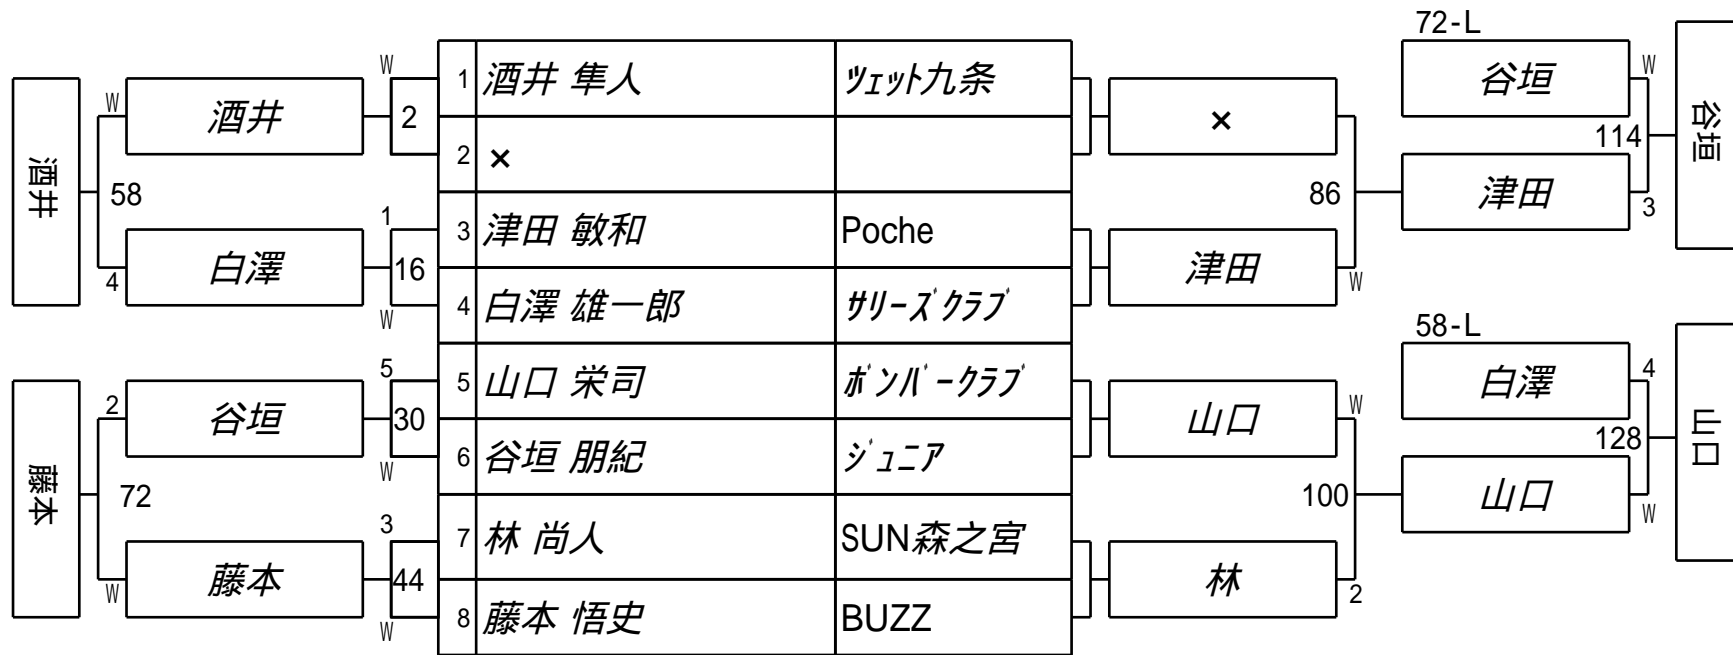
| | | |
|---|---|---|
| 1 | 酒井 隼人 | ﾂｪｯﾄ九条 |
| 2 | × | |
| 3 | 津田 敏和 | Poche |
| 4 | 白澤 雄一郎 | ｻﾘｰｽﾞｸﾗﾌﾞ |
| 5 | 山口 栄司 | ﾎﾞﾝﾊﾞｰｸﾗﾌﾞ |
| 6 | 谷垣 朋紀 | ｼﾞｭﾆｱ |
| 7 | 林 尚人 | SUN森之宮 |
| 8 | 藤本 悟史 | BUZZ |

W
酒井
2
W
58
酒井
1
白澤
16
4
W
5
2
谷垣
30
W
72
藤本
3
藤本
44
W
W

×
86
津田
W
山口
W
100
林
2

72-L
谷垣
W
114
谷垣
津田
3

58-L
白澤
4
128
山口
山口
W